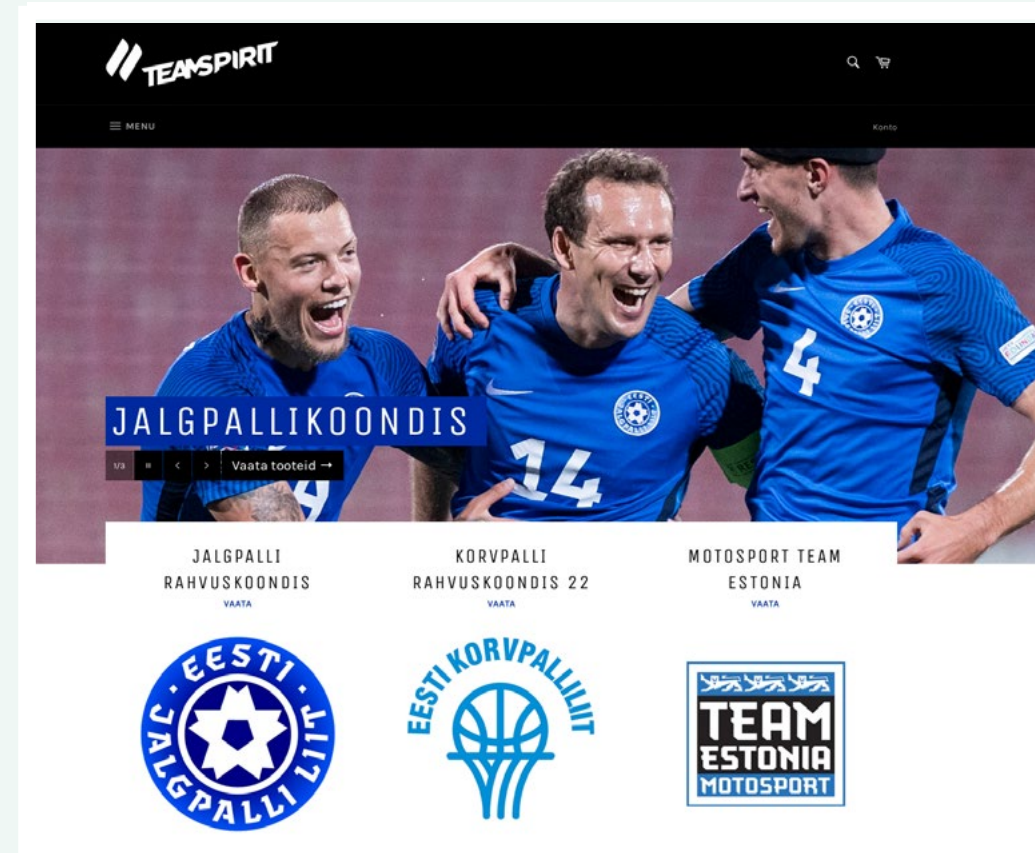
TEAMSPIRIT

MENU

Konto

JALGPALLIKOONDIS

1/3 Vaata tooteid →

4

14

JALGPALLI RAHVUSKOONDIS
VAATA

KORVPALLI RAHVUSKOONDIS 22
VAATA

MOTOSPORT TEAM ESTONIA
VAATA

EESTI JALGPALLI LIIT

EESTI KORVPALLILIIT

TEAM ESTONIA MOTOSPORT